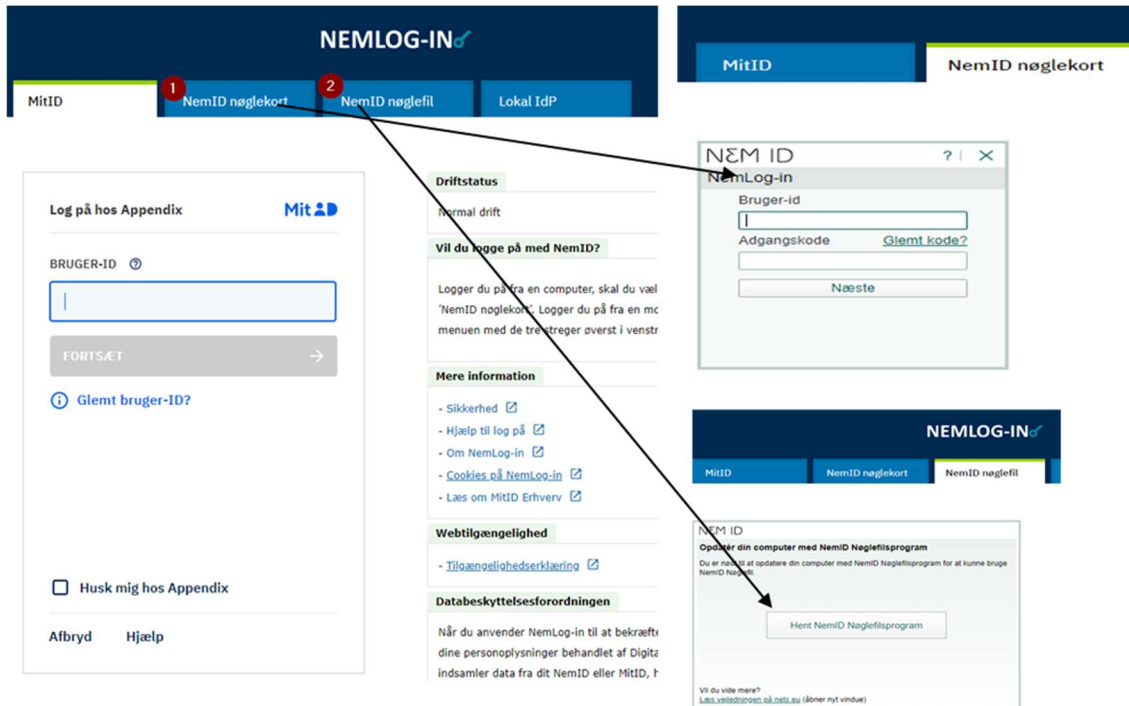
NEMLOG-IN

MitID
1 NemID nøglekort
2 NemID nøglefil
Lokal IdP

Log på hos Appendix
MitID

BRUGER-ID

FORTSÆT

Glemt bruger-ID?

Husk mig hos Appendix

Afbryd Hjælp

Driftstatus
Normal drift

Vil du logge på med NemID?
Logger du på fra en computer, skal du væl 'NemID nøglekort'. Logger du på fra en mo menuen med de tre streger øverst i venstr

Mere information
- Sikkerhed
- Hjælp til log på
- Om NemLog-in
- Cookies på NemLog-in
- Læs om MitID Erhverv

Webtilgængelighed
- Tilgængelighedserklæring

Databeskyttelsesforordningen
Når du anvender NemLog-in til at bekræft dine personoplysninger behandlet af Digita indsamler data fra dit NemID eller MitID, h

MitID
NemID nøglekort

NEM ID ? | ✕
NemLog-in
Bruger-id
Adgangskode Glemt kode?
Næste

NEMLOG-IN
MitID
NemID nøglekort
NemID nøglefil

NEM ID
Opdater din computer med NemID Nøglefilsprogram
Du er nødt til at opdatere din computer med NemID Nøglefilsprogram for at kunne bruge NemID Nøglefil.
Hent NemID Nøglefilsprogram
Vil du vide mere?
Læs vejledningen på nets.eu (åbner nyt vindue)